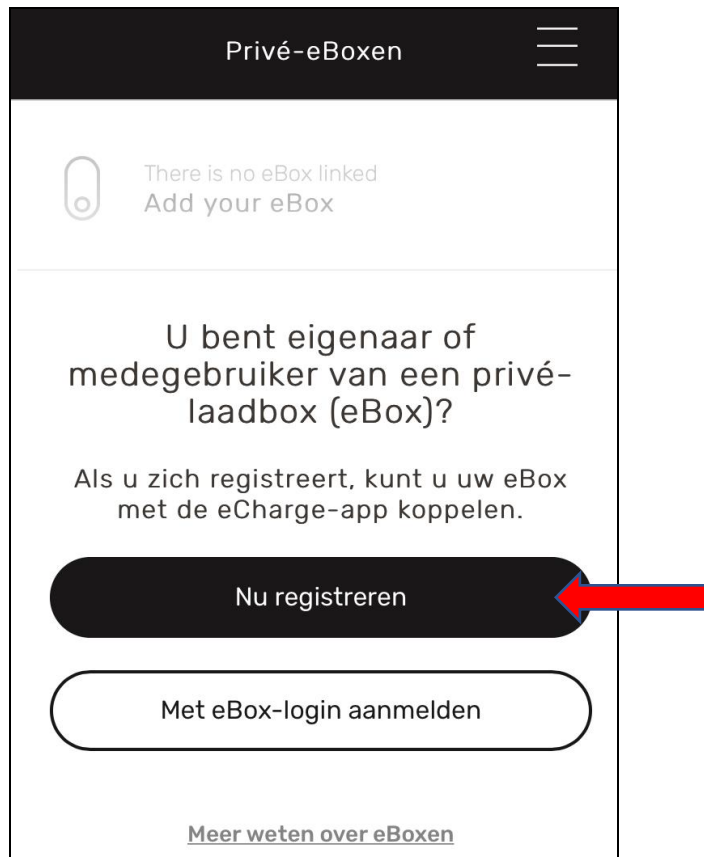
Privé-eBoxen

There is no eBox linked
Add your eBox

U bent eigenaar of medegebruiker van een privé-laadbox (eBox)?

Als u zich registreert, kunt u uw eBox met de eCharge-app koppelen.

Nu registreren

Met eBox-login aanmelden

Meer weten over eBoxen